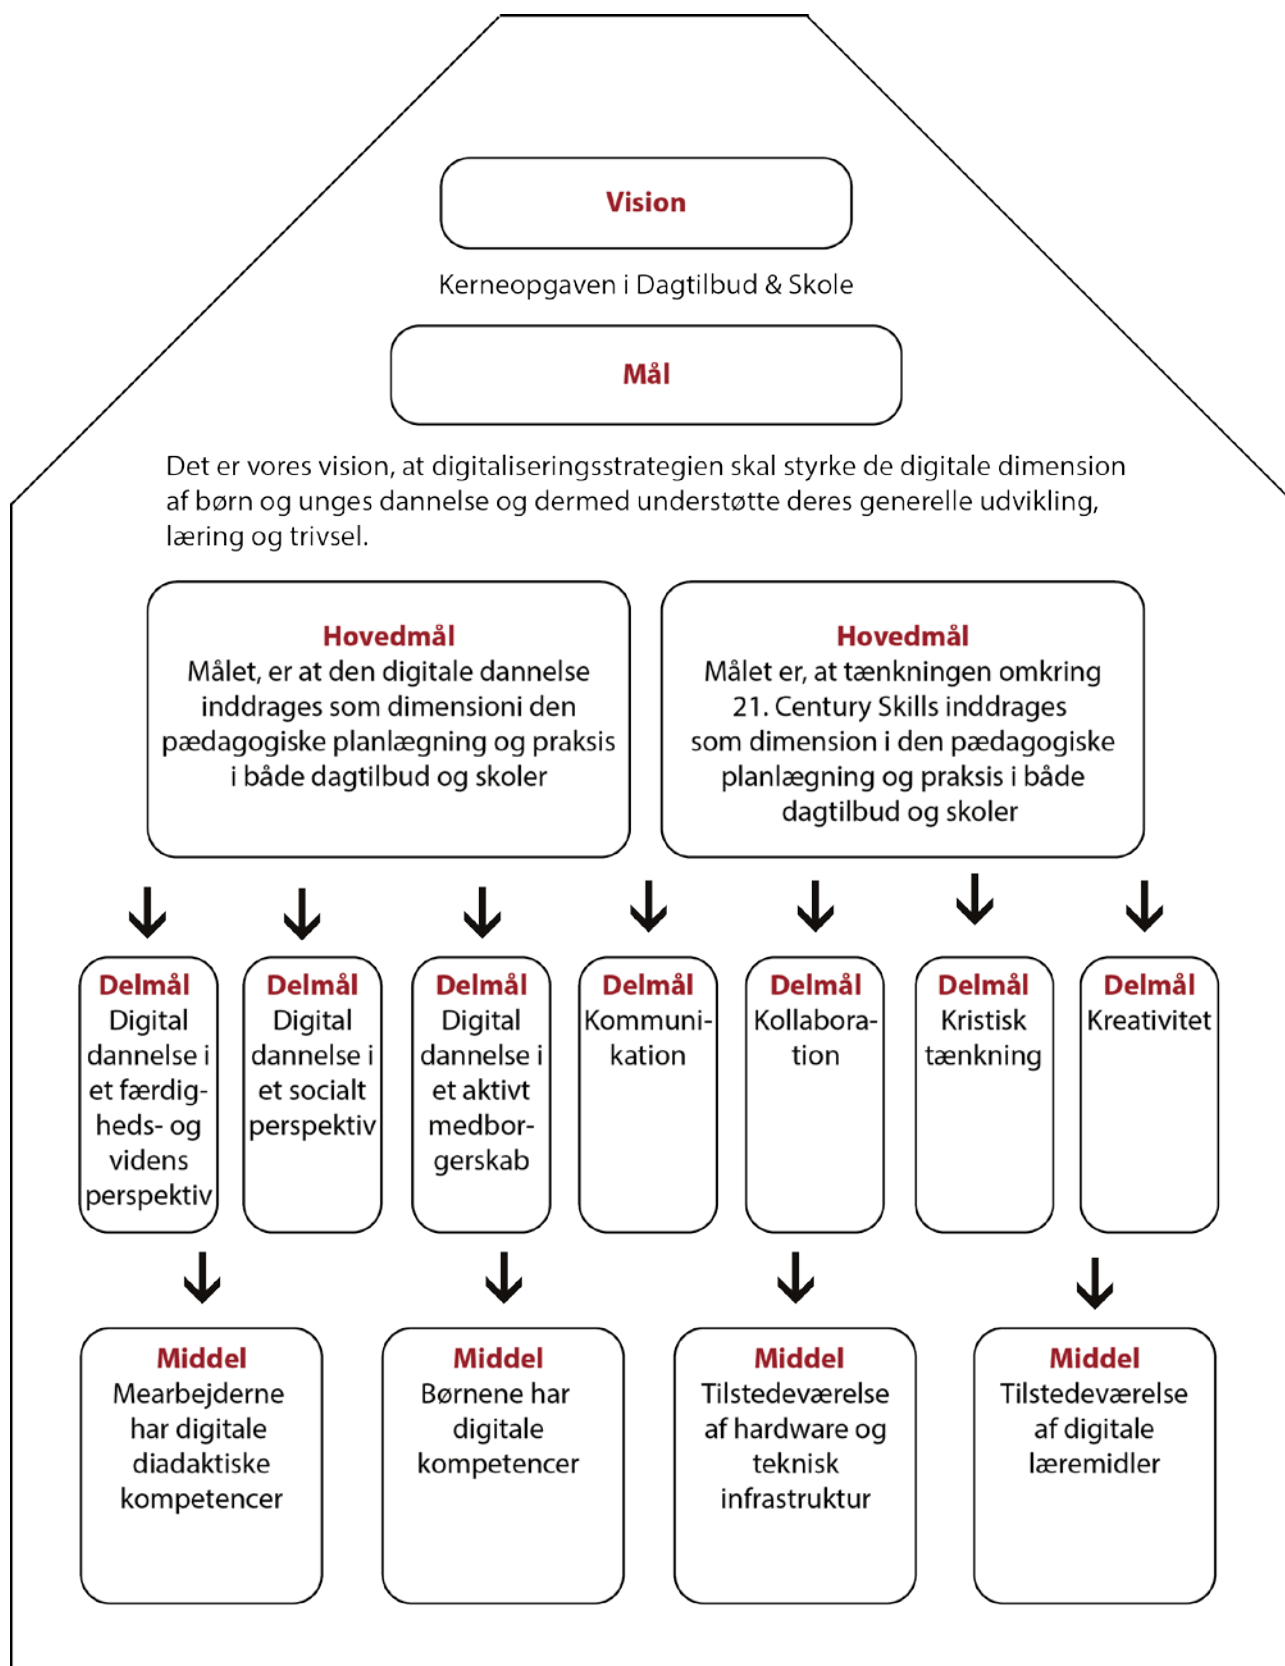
Vision

Kerneopgaven i Dagtilbud & Skole

Mål

Det er vores vision, at digitaliseringsstrategien skal styrke de digitale dimension af børn og unges dannelse og dermed understøtte deres generelle udvikling, læring og trivsel.

Hovedmål
Målet, er at den digitale dannelse inddrages som dimensioni den pædagogiske planlægning og praksis i både dagtilbud og skoler

Hovedmål
Målet er, at tænkningen omkring 21. Century Skills inddrages som dimension i den pædagogiske planlægning og praksis i både dagtilbud og skoler

Delmål
Digital dannelse i et færdigheds- og videns perspektiv

Delmål
Digital dannelse i et socialt perspektiv

Delmål
Digital dannelse i et aktivt medborgerskab

Delmål
Kommunikation

Delmål
Kollaboration

Delmål
Kristisk tænkning

Delmål
Kreativitet

Middel
Mearbejderne har digitale diadaktiske kompetencer

Middel
Børnene har digitale kompetencer

Middel
Tilstedeværelse af hardware og teknisk infrastruktur

Middel
Tilstedeværelse af digitale læremidler